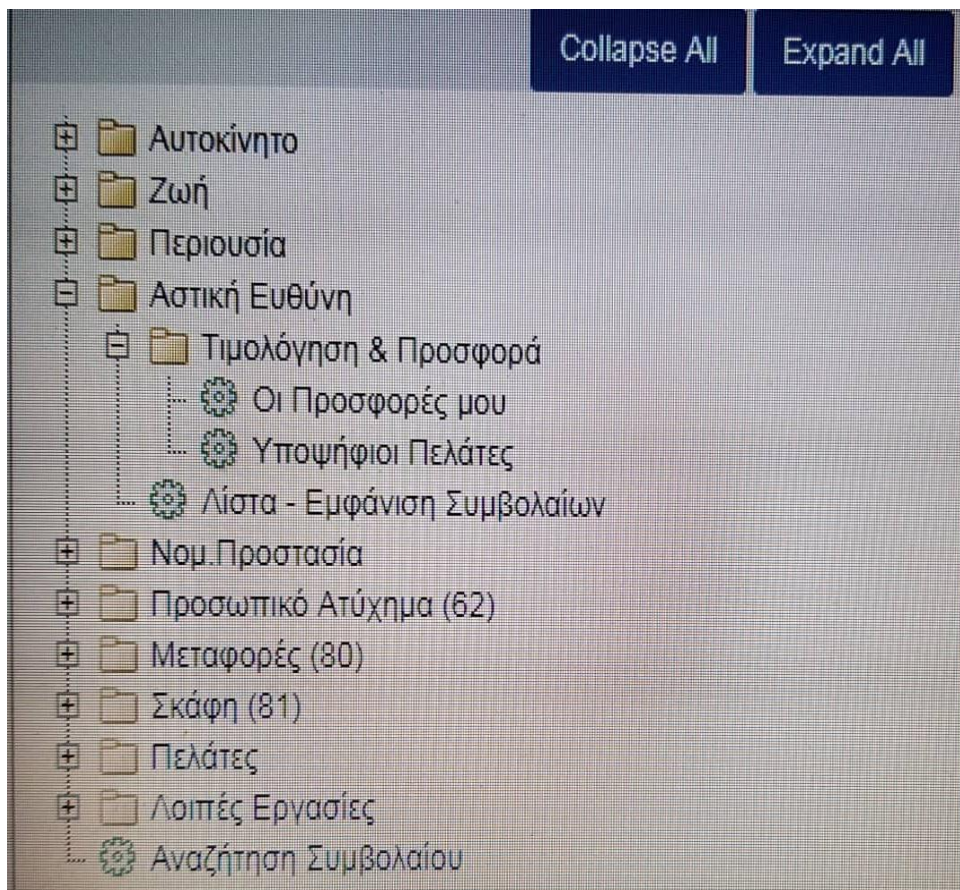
Collapse All
Expand All

Αυτοκίνητο
Ζωή
Περιουσία
Αστική Ευθύνη
Τιμολόγηση & Προσφορά
Οι Προσφορές μου
Υποψήφιοι Πελάτες
Λίστα - Εμφάνιση Συμβολαίων
Νομ.Προστασία
Προσωπικό Ατύχημα (62)
Μεταφορές (30)
Σκάφη (81)
Πελάτες
Λοιπές Εργασίες
Αναζήτηση Συμβολαίου